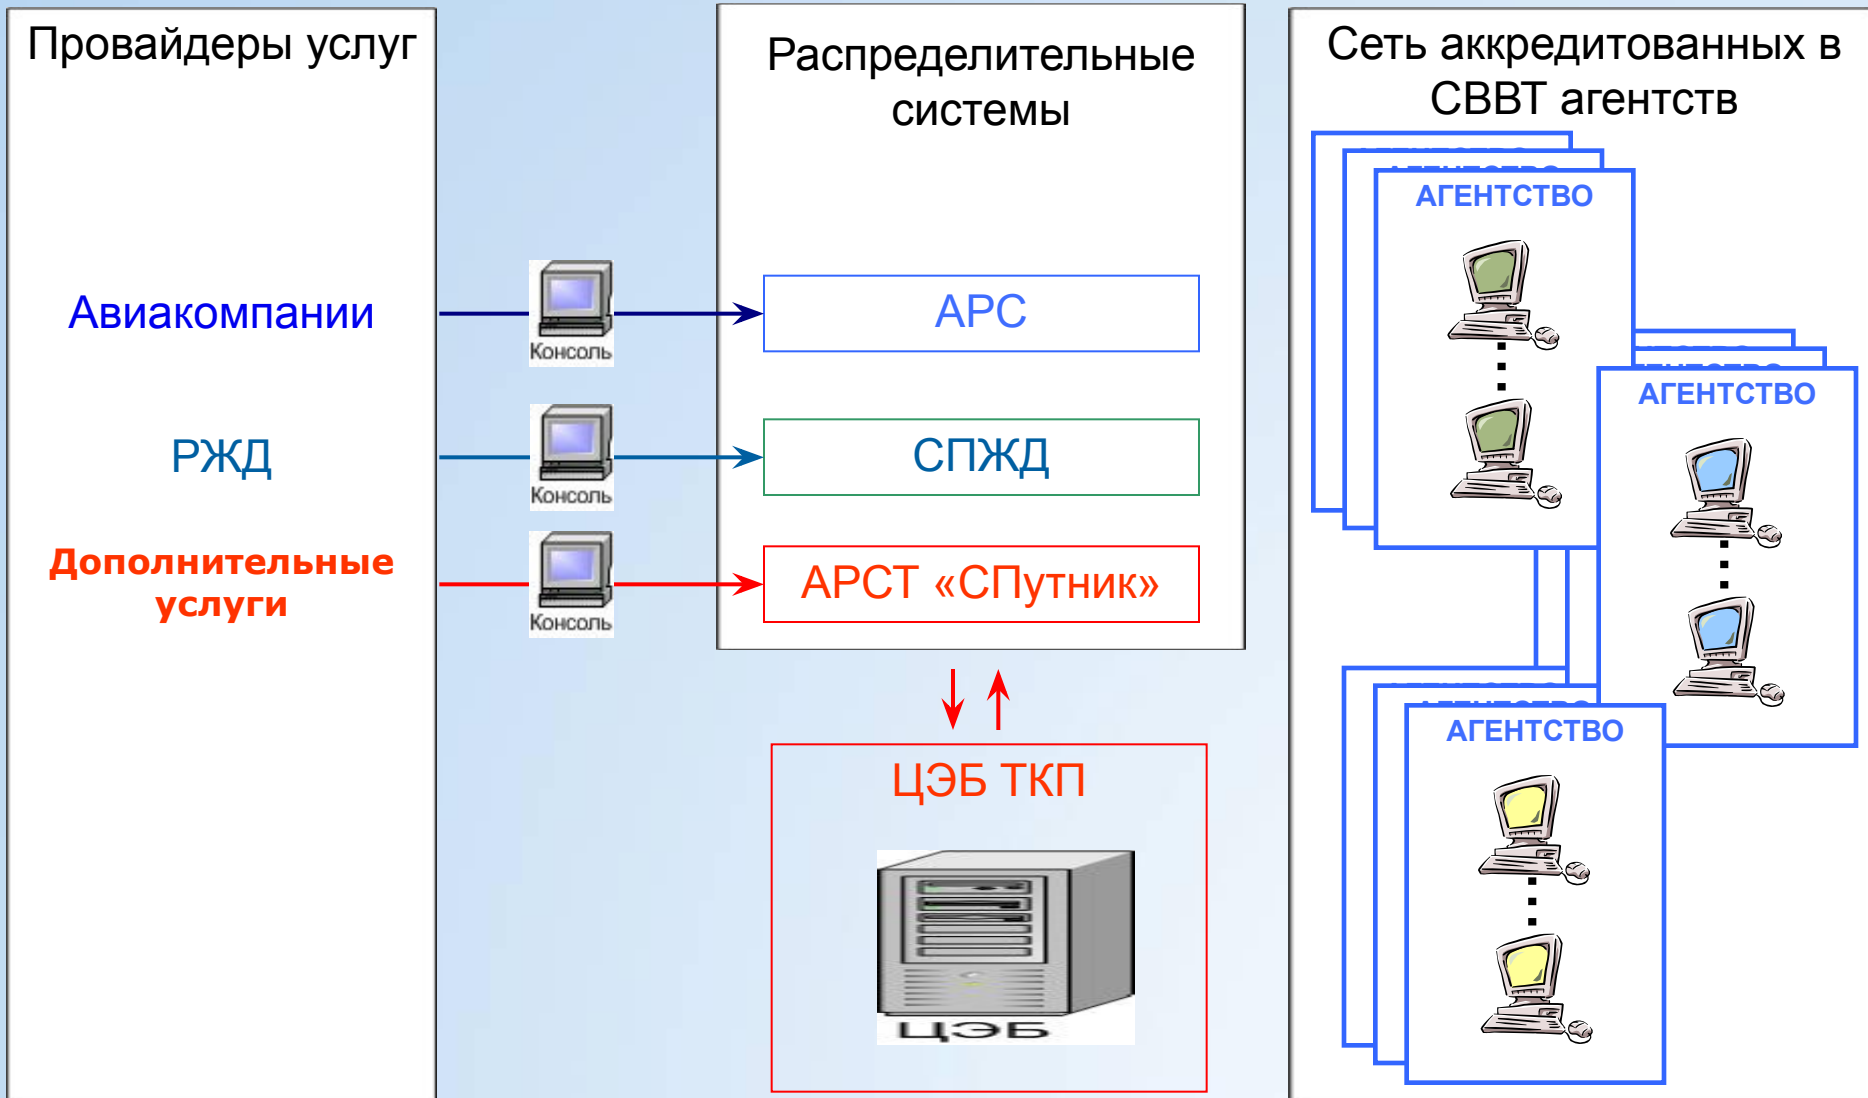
Провайдеры услуг

Авиакомпании

РЖД

Дополнительные услуги

Консоль

Консоль

Консоль

Распределительные системы

АРС

СПЖД

АРСТ «СПутник»

ЦЭБ ТКП

ЦЭБ

Сеть аккредитованных в СВВТ агентств

АГЕНТСТВО

АГЕНТСТВО

АГЕНТСТВО